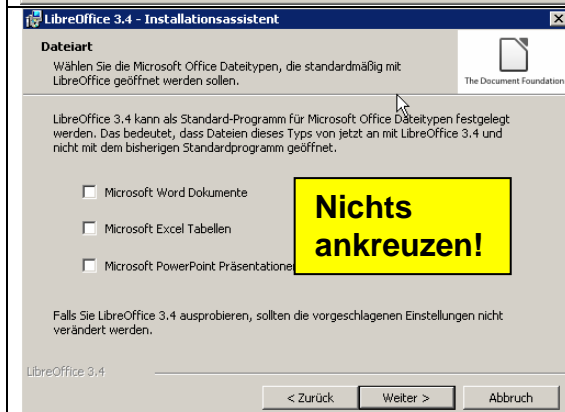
LibreOffice 3.4 - Installationsassistent

Dateiart

Wählen Sie die Microsoft Office Dateitypen, die standardmäßig mit LibreOffice geöffnet werden sollen.

The Document Foundation

LibreOffice 3.4 kann als Standard-Programm für Microsoft Office Dateitypen festgelegt werden. Das bedeutet, dass Dateien dieses Typs von jetzt an mit LibreOffice 3.4 und nicht mit dem bisherigen Standardprogramm geöffnet.

Microsoft Word Dokumente

Microsoft Excel Tabellen

Microsoft PowerPoint Präsentatione

Nichts ankreuzen!

Falls Sie LibreOffice 3.4 ausprobieren, sollten die vorgeschlagenen Einstellungen nicht verändert werden.

LibreOffice 3.4

< Zurück

Weiter >

Abbruch